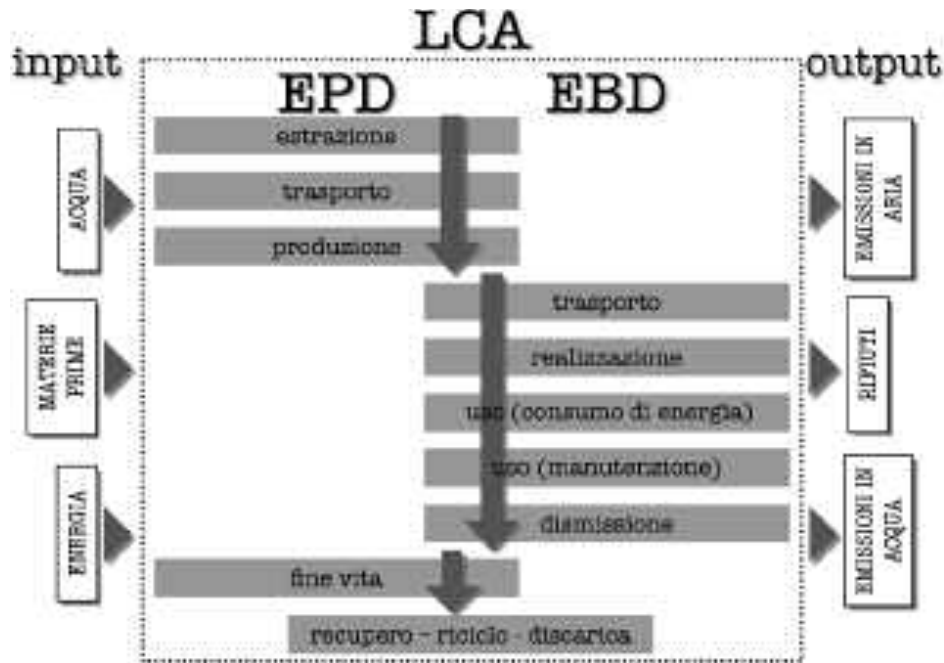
LCA

input

output

EPD

EBD

ACQUA

MATERIE PRIME

ENERGIA

estrazione

trasporto

produzione

trasporto

realizzazione

uso (consumo di energia)

uso (manutenzione)

dismissione

fine vita

recupero - riciclo - discarica

EMISSIONI IN ARIA

RIFIUTI

EMISSIONI IN ACQUA